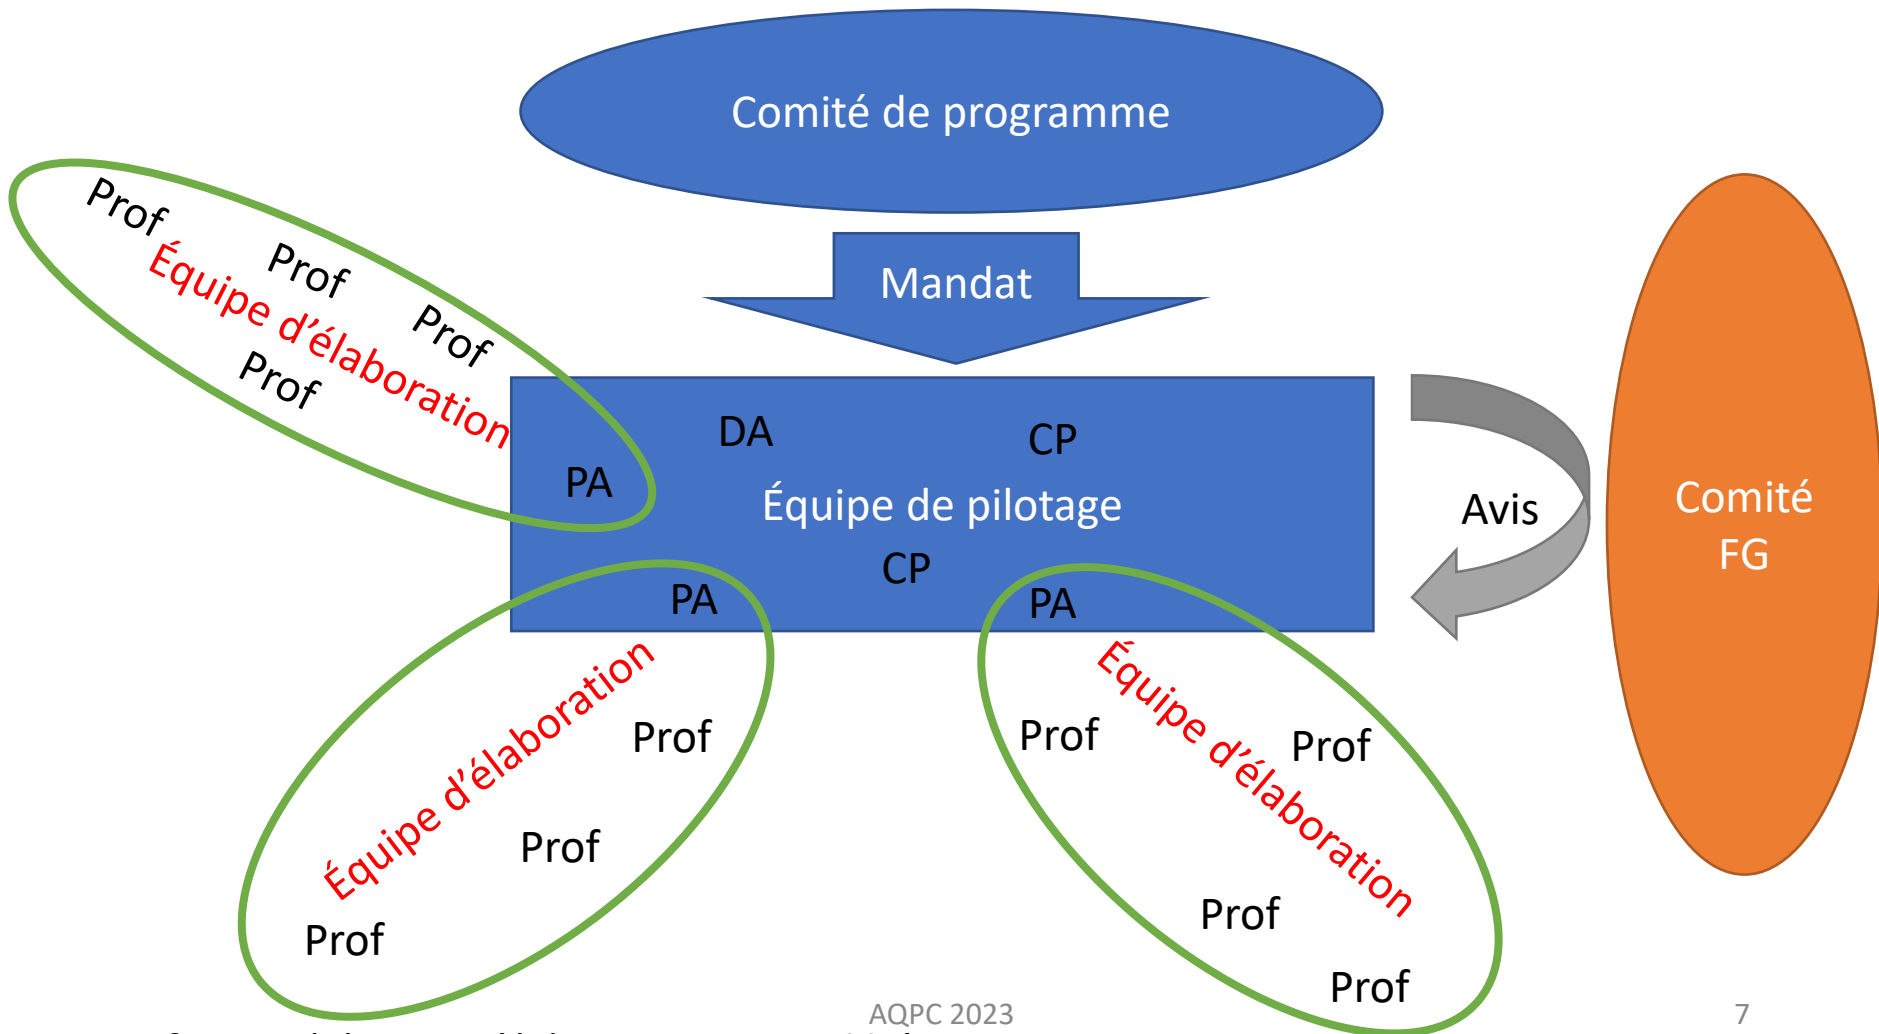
Comité de programme

Mandat

Prof
Prof
Prof
Prof
Équipe d'élaboration
PA

DA
CP
Équipe de pilotage
CP
PA
PA

Avis

Comité FG

Équipe d'élaboration
Prof
Prof
Prof

Équipe d'élaboration
Prof
Prof
Prof
Prof

AQPC 2023
7